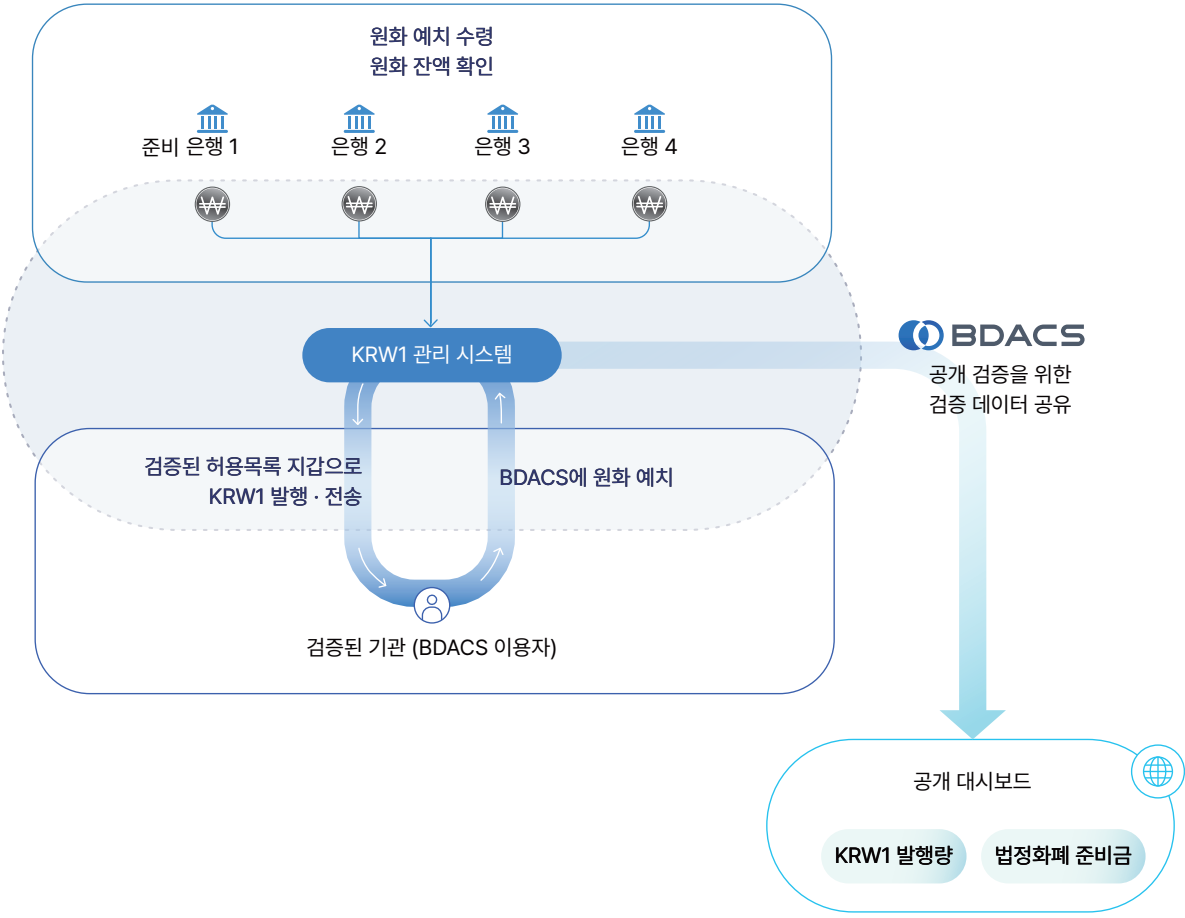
원화 예치 수령
원화 잔액 확인

준비 은행 1

은행 2

은행 3

은행 4

₩

₩

₩

₩

KRW1 관리 시스템

BDACS

공개 검증을 위한
검증 데이터 공유

검증된 허용목록 지갑으로
KRW1 발행 · 전송

BDACS에 원화 예치

검증된 기관 (BDACS 이용자)

공개 대시보드

KRW1 발행량

법정화폐 준비금